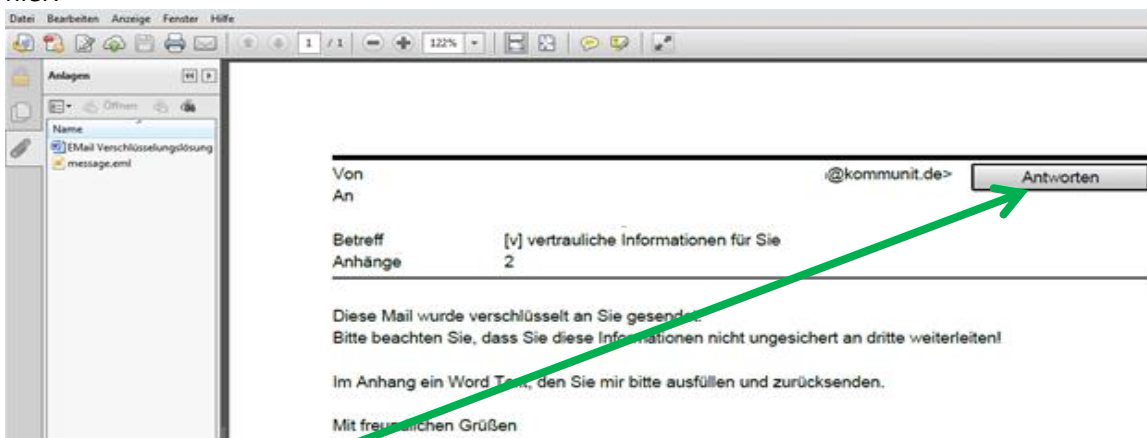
Datei Bearbeiten Anzeige Fenster Hilfe

1 / 1 122%

Anlagen

Öffnen

Name
EMail Verschlüsselungslösung
message.eml

Von @kommunit.de>
An

Antworten

Betreff [v] vertrauliche Informationen für Sie
Anhänge 2

Diese Mail wurde verschlüsselt an Sie gesendet.
Bitte beachten Sie, dass Sie diese Informationen nicht ungesichert an dritte weiterleiten!

Im Anhang ein Word Text, den Sie mir bitte ausfüllen und zurücksenden.

Mit freundlichen Grüßen